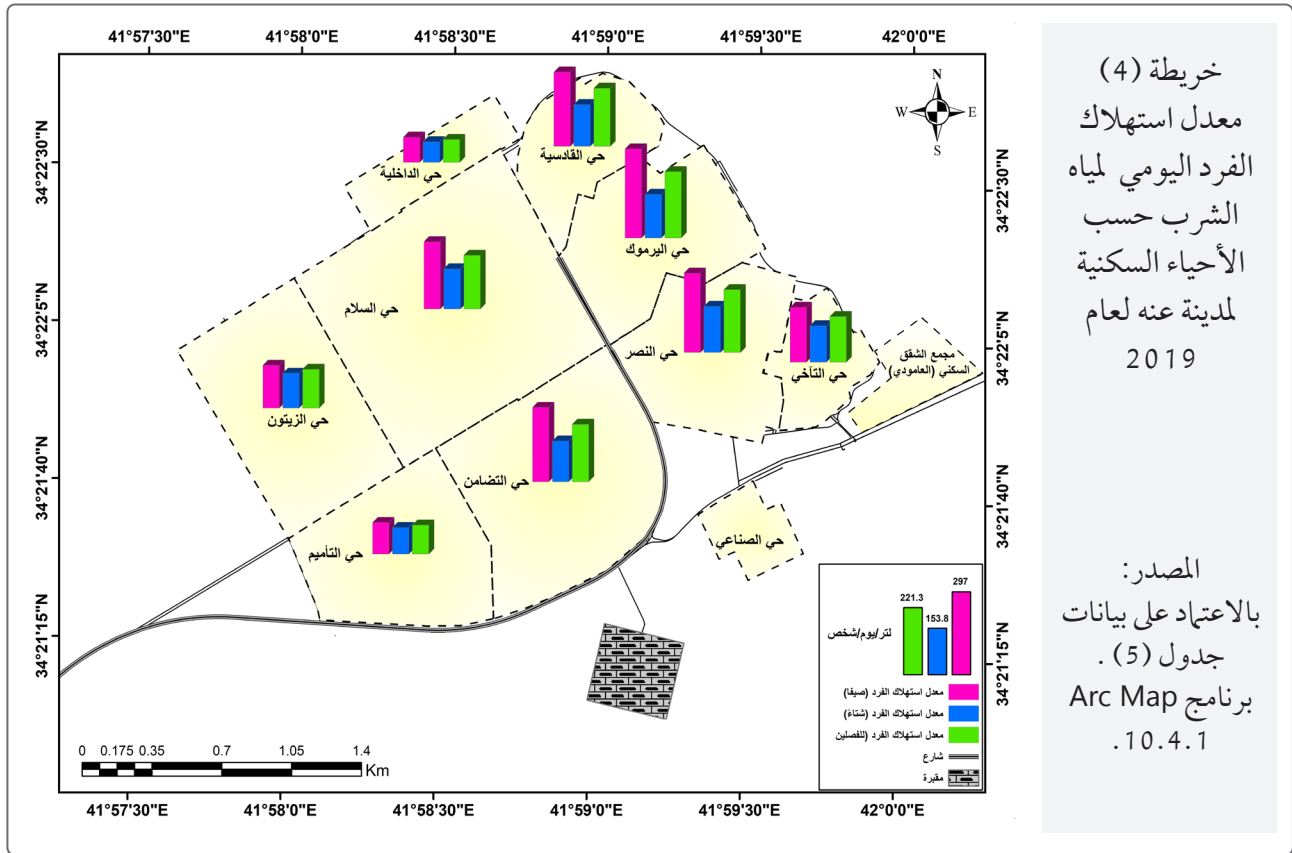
خريطة (4)
معدل استهلاك الفرد اليومي لمياه الشرب حسب الأحياء السكنية لمدينة عنه لعام 2019

المصدر:
بالاعتماد على بيانات جدول (5) .
برنامج Arc Map 10.4.1.

41°57'30"E 41°58'0"E 41°58'30"E 41°59'0"E 41°59'30"E 42°0'0"E

34°22'30"N
34°22'5"N
34°21'40"N
34°21'15"N

N
W E
S

حي الداخلية
حي القادسية
حي اليرموك
حي السلام
حي النصر
حي التآخي
مجمع الشفق السكني (العامودي)
حي الزيتون
حي التضامن
حي التأميم
حي الصناعي

297
221.3
153.8
لتر/يوم/شخص

معدل استهلاك الفرد (صيفا)
معدل استهلاك الفرد (شتاء)
معدل استهلاك الفرد (للفصلين)
شارع
مقبرة

0 0.175 0.35 0.7 1.05 1.4
Km

41°57'30"E 41°58'0"E 41°58'30"E 41°59'0"E 41°59'30"E 42°0'0"E